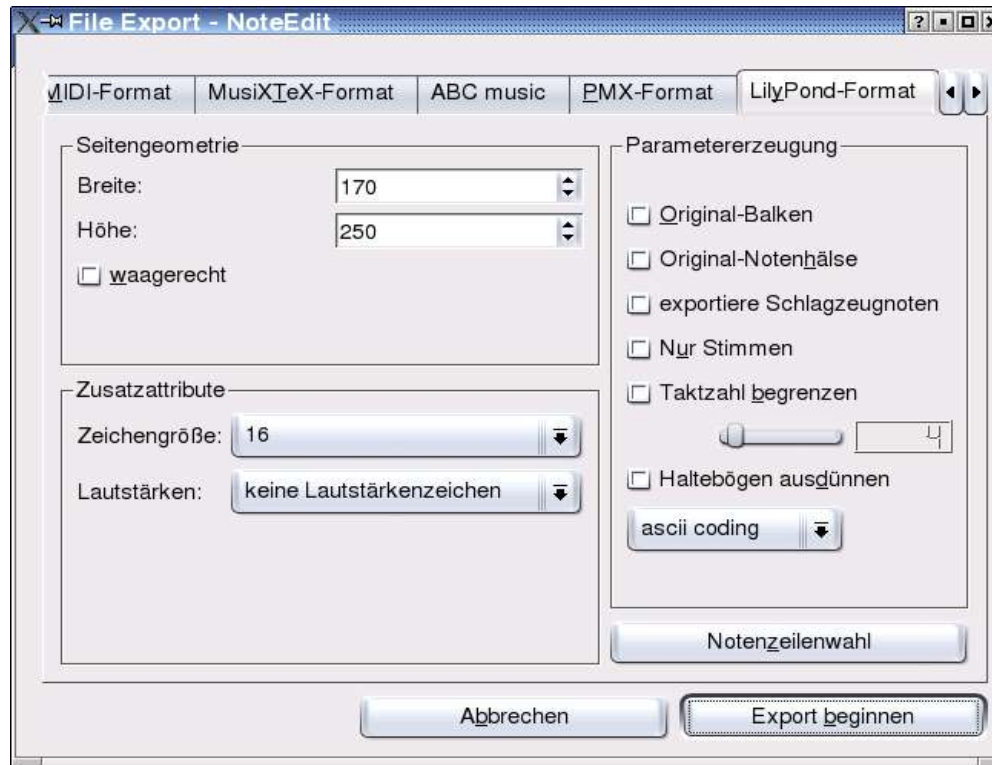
File Export - NoteEdit

?

MIDI-Format | MusiXTeX-Format | ABC music | PMX-Format | LilyPond-Format

Seitengeometrie
Breite: 170
Höhe: 250
waagerecht

Zusatzattribute
Zeichengröße: 16
Lautstärken: keine Lautstärkenzeichen

Parametererzeugung
Original-Balken
Original-Notenhälse
exportiere Schlagzeugnoten
Nur Stimmen
Taktzahl begrenzen
4
Haltebögen ausdünnen
ascii coding

Notenzeilenwahl

Abbrechen
Export beginnen